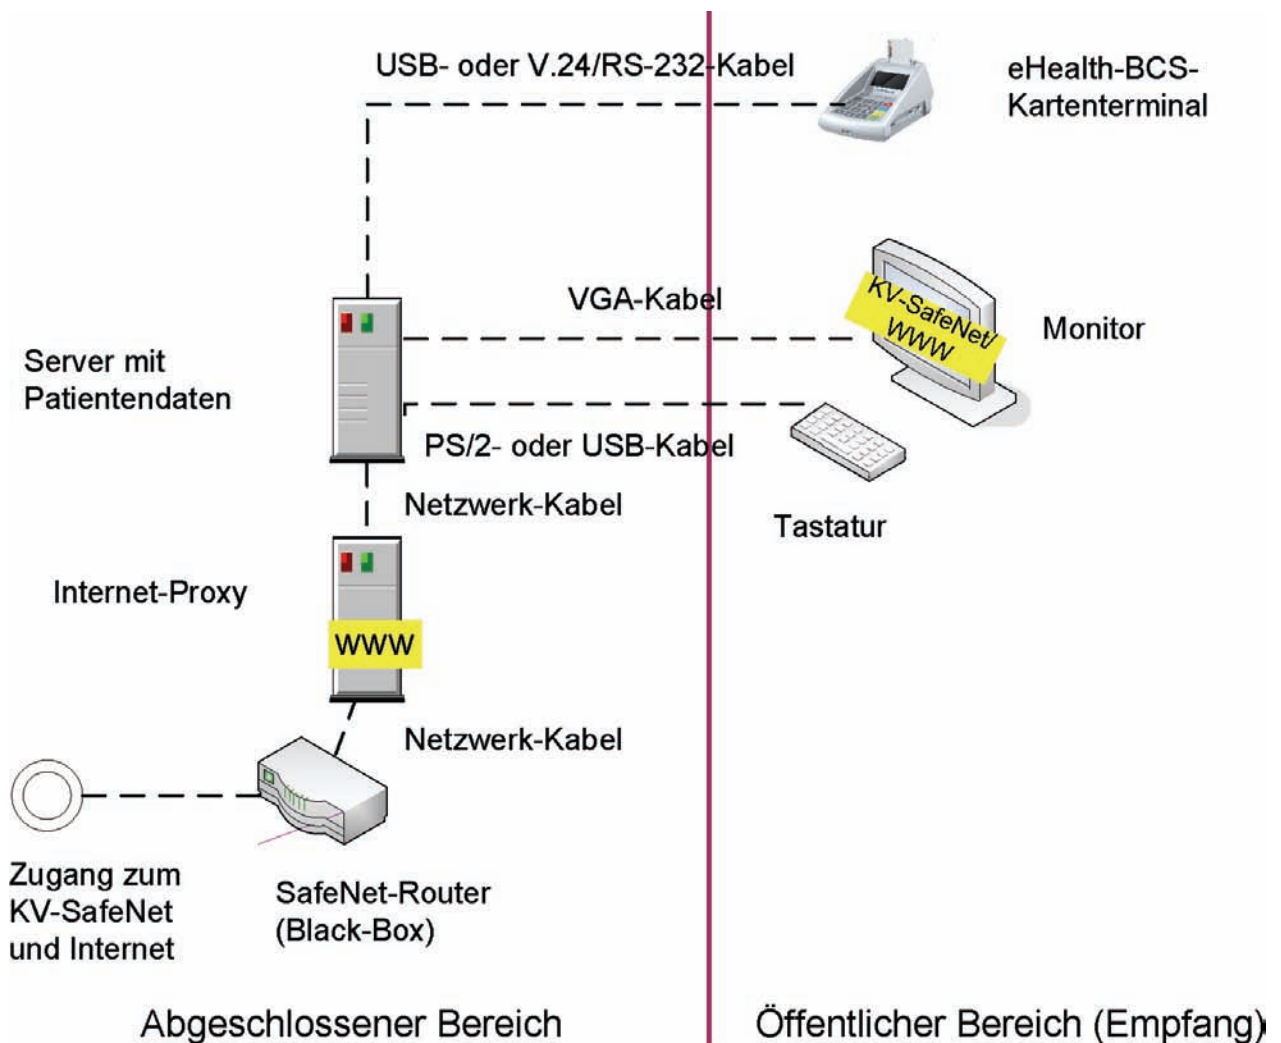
USB- oder V.24/RS-232-Kabel

eHealth-BCS-Kartenterminal

VGA-Kabel

KV-SafeNet/ WWW

Monitor

Server mit Patientendaten

PS/2- oder USB-Kabel

Netzwerk-Kabel

Tastatur

Internet-Proxy

WWW

Netzwerk-Kabel

Zugang zum KV-SafeNet und Internet

SafeNet-Router (Black-Box)

Abgeschlossener Bereich

Öffentlicher Bereich (Empfang)